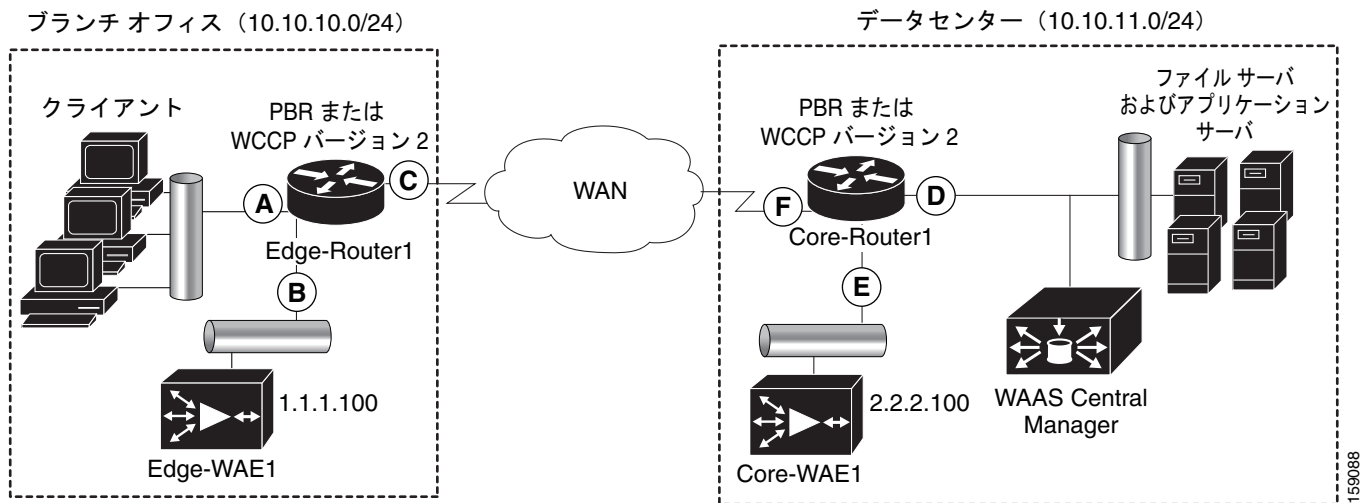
ブランチ オフィス（10.10.10.0/24）

データセンター（10.10.11.0/24）

クライアント

PBR または WCCP バージョン 2

A

C

Edge-Router1

B

1.1.1.100

Edge-WAE1

WAN

PBR または WCCP バージョン 2

F

D

Core-Router1

E

2.2.2.100

Core-WAE1

ファイル サーバ およびアプリケーション サーバ

WAAS Central Manager

159088